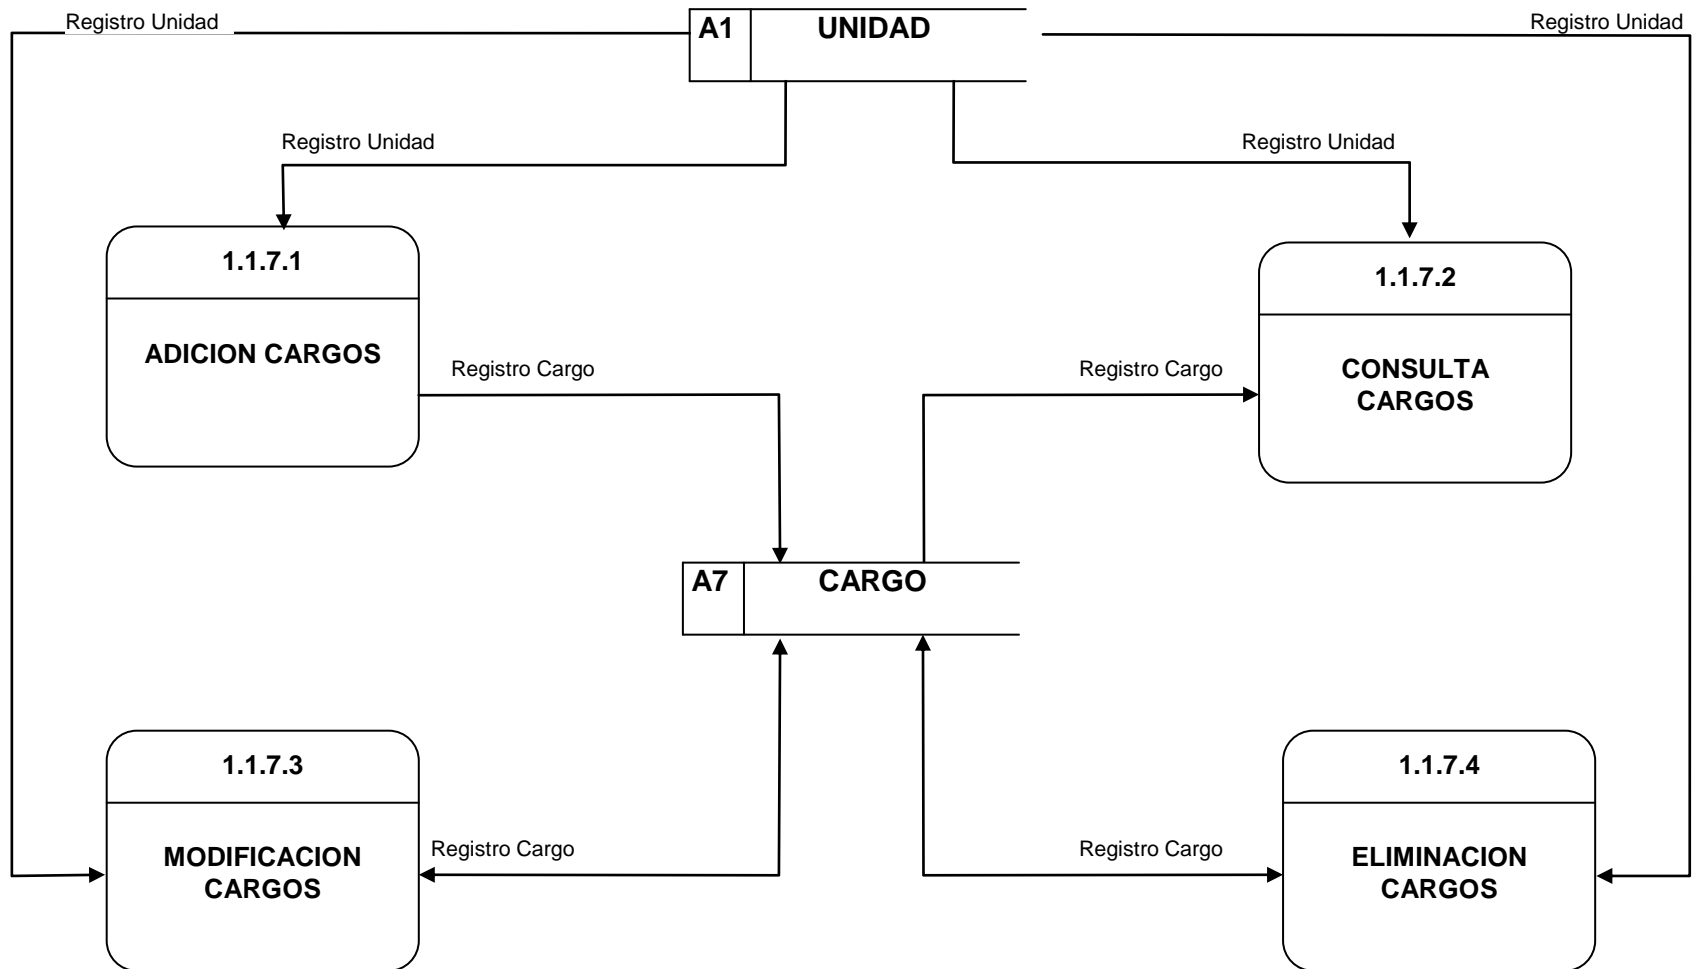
Registro Unidad

A1 UNIDAD

Registro Unidad

Registro Unidad

Registro Unidad

1.1.7.1

ADICION CARGOS

Registro Cargo

Registro Cargo

1.1.7.2

CONSULTA CARGOS

A7 CARGO

1.1.7.3

MODIFICACION CARGOS

Registro Cargo

Registro Cargo

1.1.7.4

ELIMINACION CARGOS